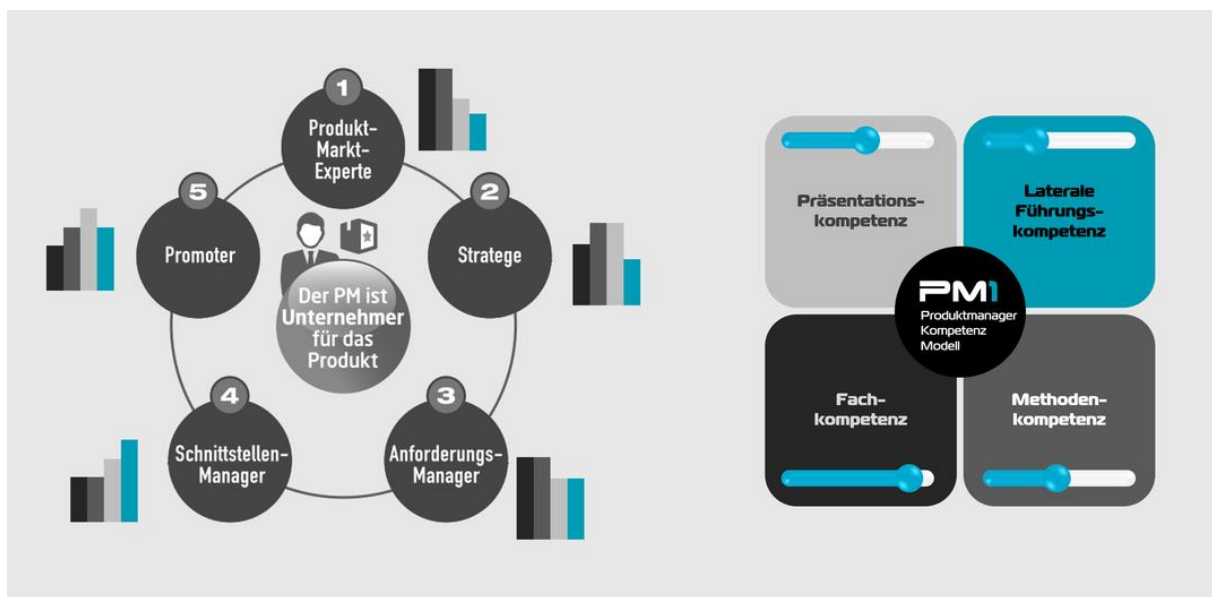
1
Produkt-Markt-Experte

2
Stratege

3
Anforderungs-Manager

4
Schnittstellen-Manager

5
Promoter

Der PM ist Unternehmer für das Produkt

Präsentations-kompetenz

Laterale Führungs-kompetenz

PM1
Produktmanager Kompetenz Modell

Fach-kompetenz

Methoden-kompetenz